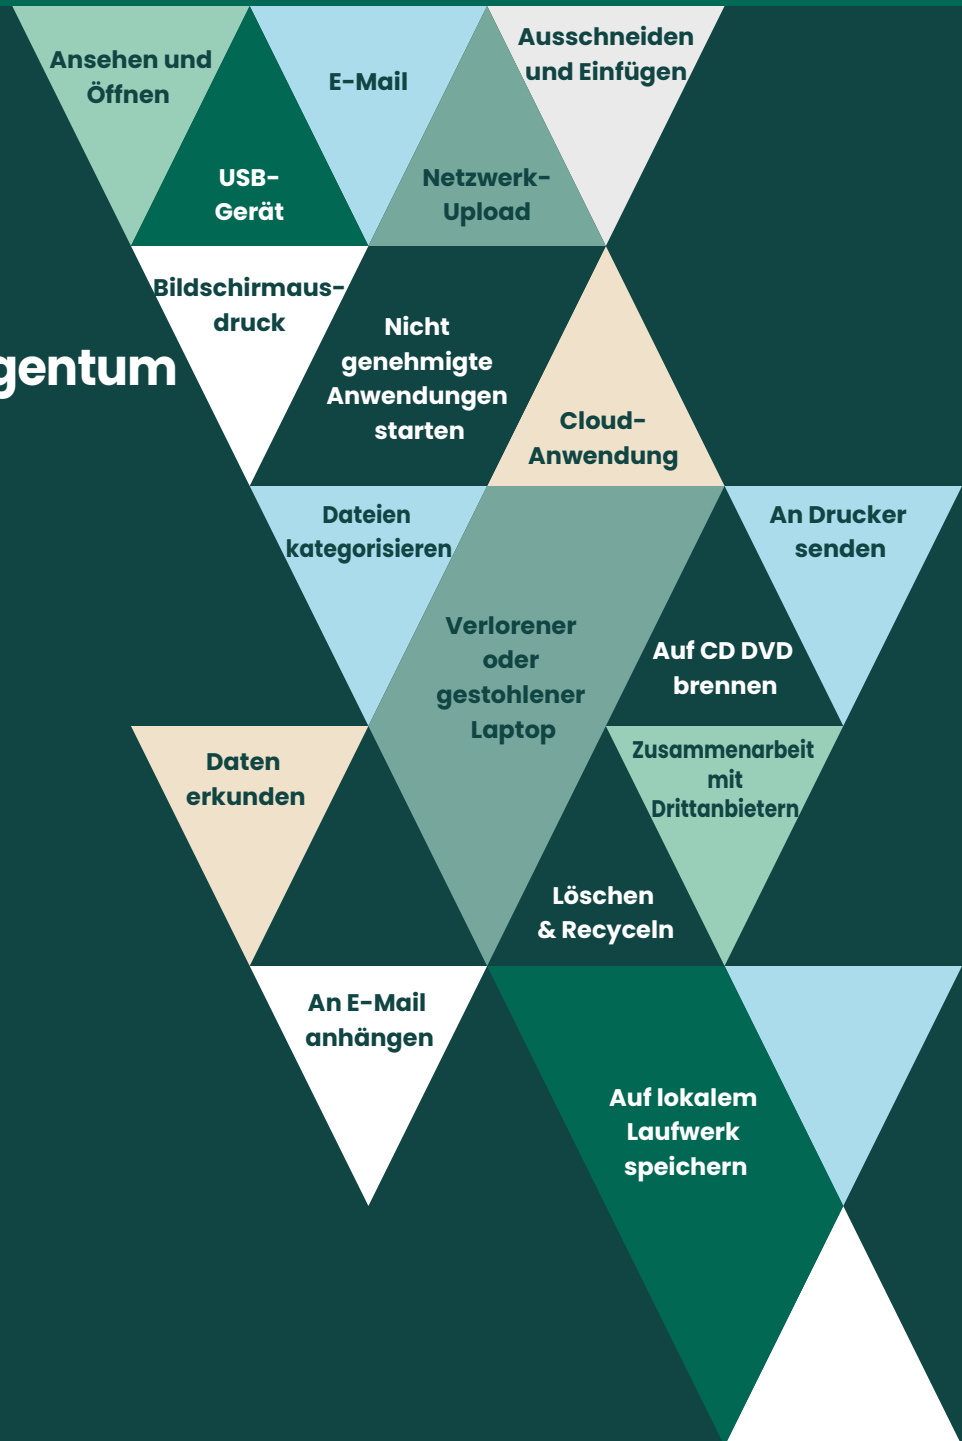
Ansehen und Öffnen

E-Mail

Ausschneiden und Einfügen

USB-Gerät

Netzwerk-Upload

Bildschirmausdruck

gentum

Nicht genehmigte Anwendungen starten

Cloud-Anwendung

Dateien kategorisieren

An Drucker senden

Verlorener oder gestohlener Laptop

Auf CD DVD brennen

Daten erkunden

Zusammenarbeit mit Drittanbietern

Löschen & Recyceln

An E-Mail anhängen

Auf lokalem Laufwerk speichern